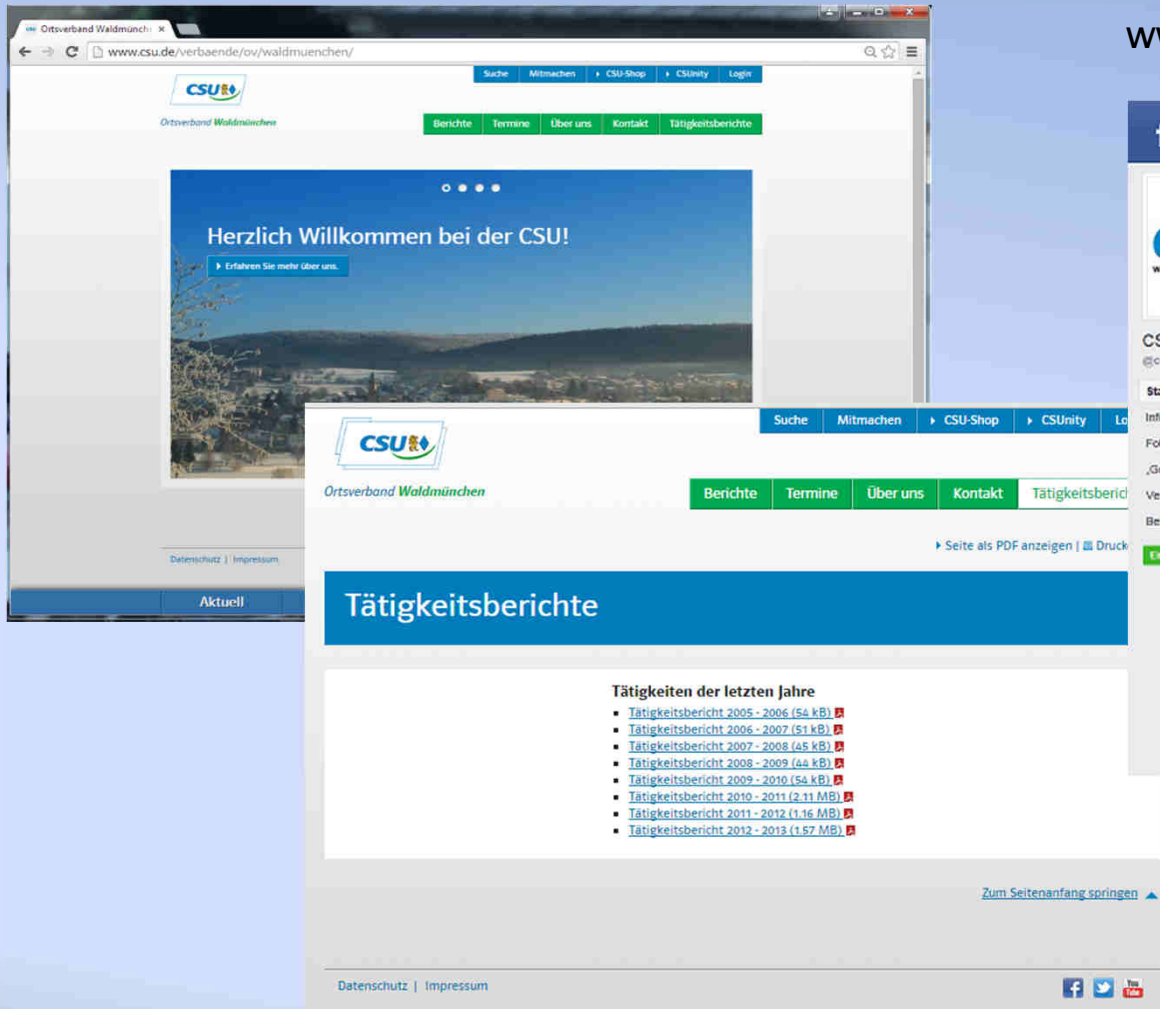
Ortsverband Waldmünch ×

www.csu.de/verbaende/ov/waldmuenchen/

ww

CSU

Ortsverband Waldmünchen

Suche | Mitmachen | CSU-Shop | CSUnity | Login

Berichte | Termine | Über uns | Kontakt | Tätigkeitsberichte

Herzlich Willkommen bei der CSU!

Erfahren Sie mehr über uns.

Datenschutz | Impressum

Aktuell

CSU

Ortsverband Waldmünchen

Suche | Mitmachen | CSU-Shop | CSUnity | Lo

Berichte | Termine | Über uns | Kontakt | Tätigkeitsberich

Seite als PDF anzeigen | Druck

Tätigkeitsberichte

Tätigkeiten der letzten Jahre

- Tätigkeitsbericht 2005 - 2006 (54 kB)
- Tätigkeitsbericht 2006 - 2007 (51 kB)
- Tätigkeitsbericht 2007 - 2008 (45 kB)
- Tätigkeitsbericht 2008 - 2009 (44 kB)
- Tätigkeitsbericht 2009 - 2010 (54 kB)
- Tätigkeitsbericht 2010 - 2011 (2.11 MB)
- Tätigkeitsbericht 2011 - 2012 (1.16 MB)
- Tätigkeitsbericht 2012 - 2013 (1.57 MB)

Zum Seitenanfang springen

Datenschutz | Impressum

CS
St
Inf
Fo
„G
Ve
Be
Er

You Tube